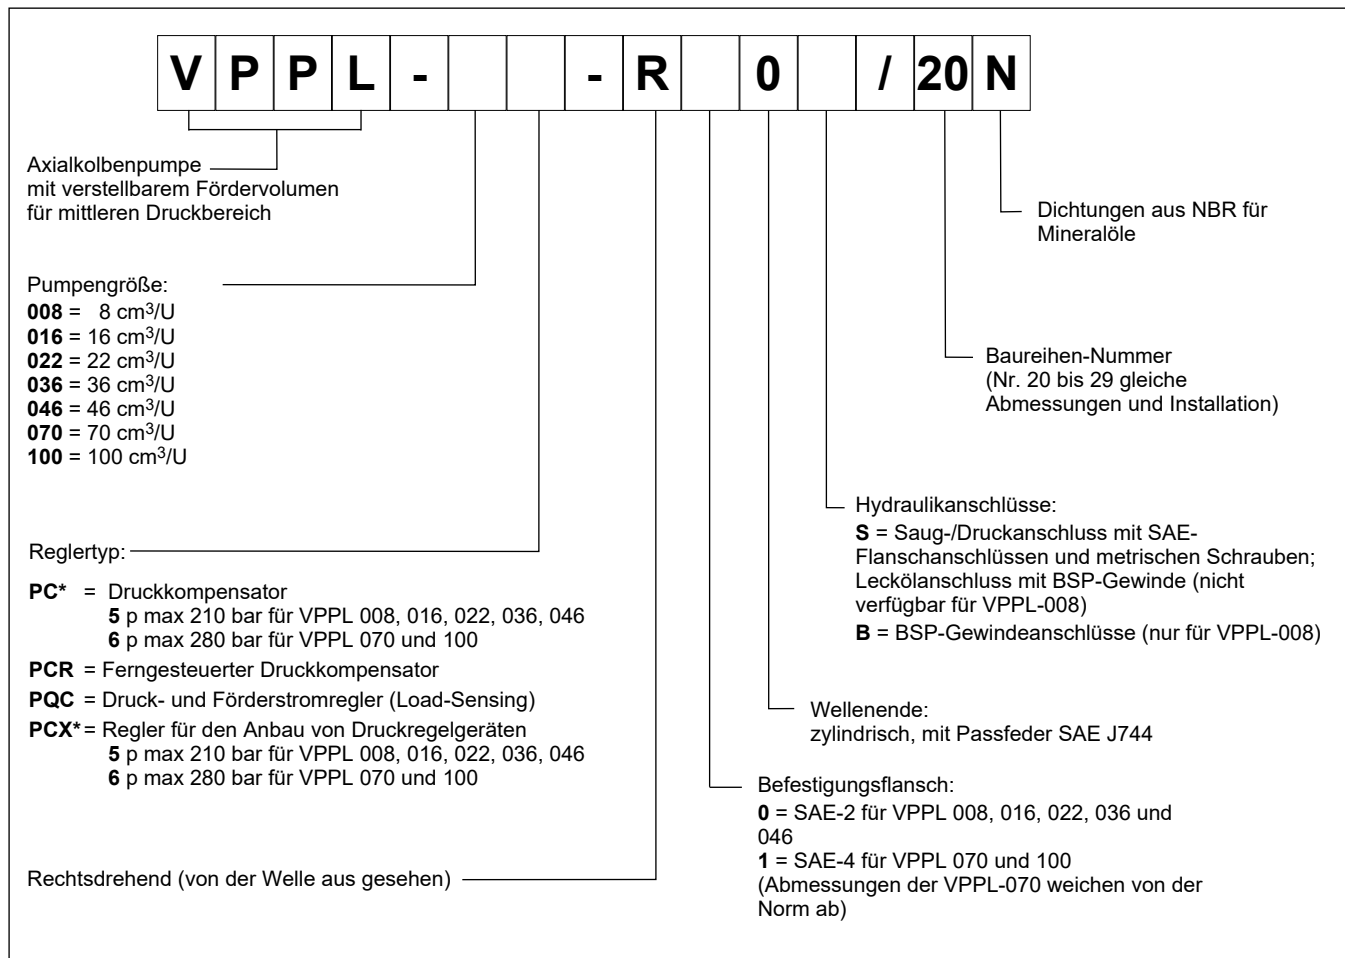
| V | P | P | L | - | | | - | R | | 0 | | / | 20 | N |
|---|---|---|---|---|---|---|---|---|---|---|---|---|---|---|

Axialkolbenpumpe mit verstellbarem Fördervolumen für mittleren Druckbereich

Dichtungen aus NBR für Mineralöle

Pumpengröße:
**008** = 8 cm$^3$/U
**016** = 16 cm$^3$/U
**022** = 22 cm$^3$/U
**036** = 36 cm$^3$/U
**046** = 46 cm$^3$/U
**070** = 70 cm$^3$/U
**100** = 100 cm$^3$/U

Baureihen-Nummer (Nr. 20 bis 29 gleiche Abmessungen und Installation)

Hydraulikanschlüsse:
**S** = Saug-/Druckanschluss mit SAE-Flanschanschlüssen und metrischen Schrauben; Leckölanschluss mit BSP-Gewinde (nicht verfügbar für VPPL-008)
**B** = BSP-Gewindeanschlüsse (nur für VPPL-008)

Reglertyp:

**PC*** = Druckkompensator
**5** p max 210 bar für VPPL 008, 016, 022, 036, 046
**6** p max 280 bar für VPPL 070 und 100

**PCR** = Ferngesteuerter Druckkompensator

**PQC** = Druck- und Förderstromregler (Load-Sensing)

**PCX*** = Regler für den Anbau von Druckregelgeräten
**5** p max 210 bar für VPPL 008, 016, 022, 036, 046
**6** p max 280 bar für VPPL 070 und 100

Wellenende:
zylindrisch, mit Passfeder SAE J744

Befestigungsflansch:
**0** = SAE-2 für VPPL 008, 016, 022, 036 und 046
**1** = SAE-4 für VPPL 070 und 100
(Abmessungen der VPPL-070 weichen von der Norm ab)

Rechtsdrehend (von der Welle aus gesehen)